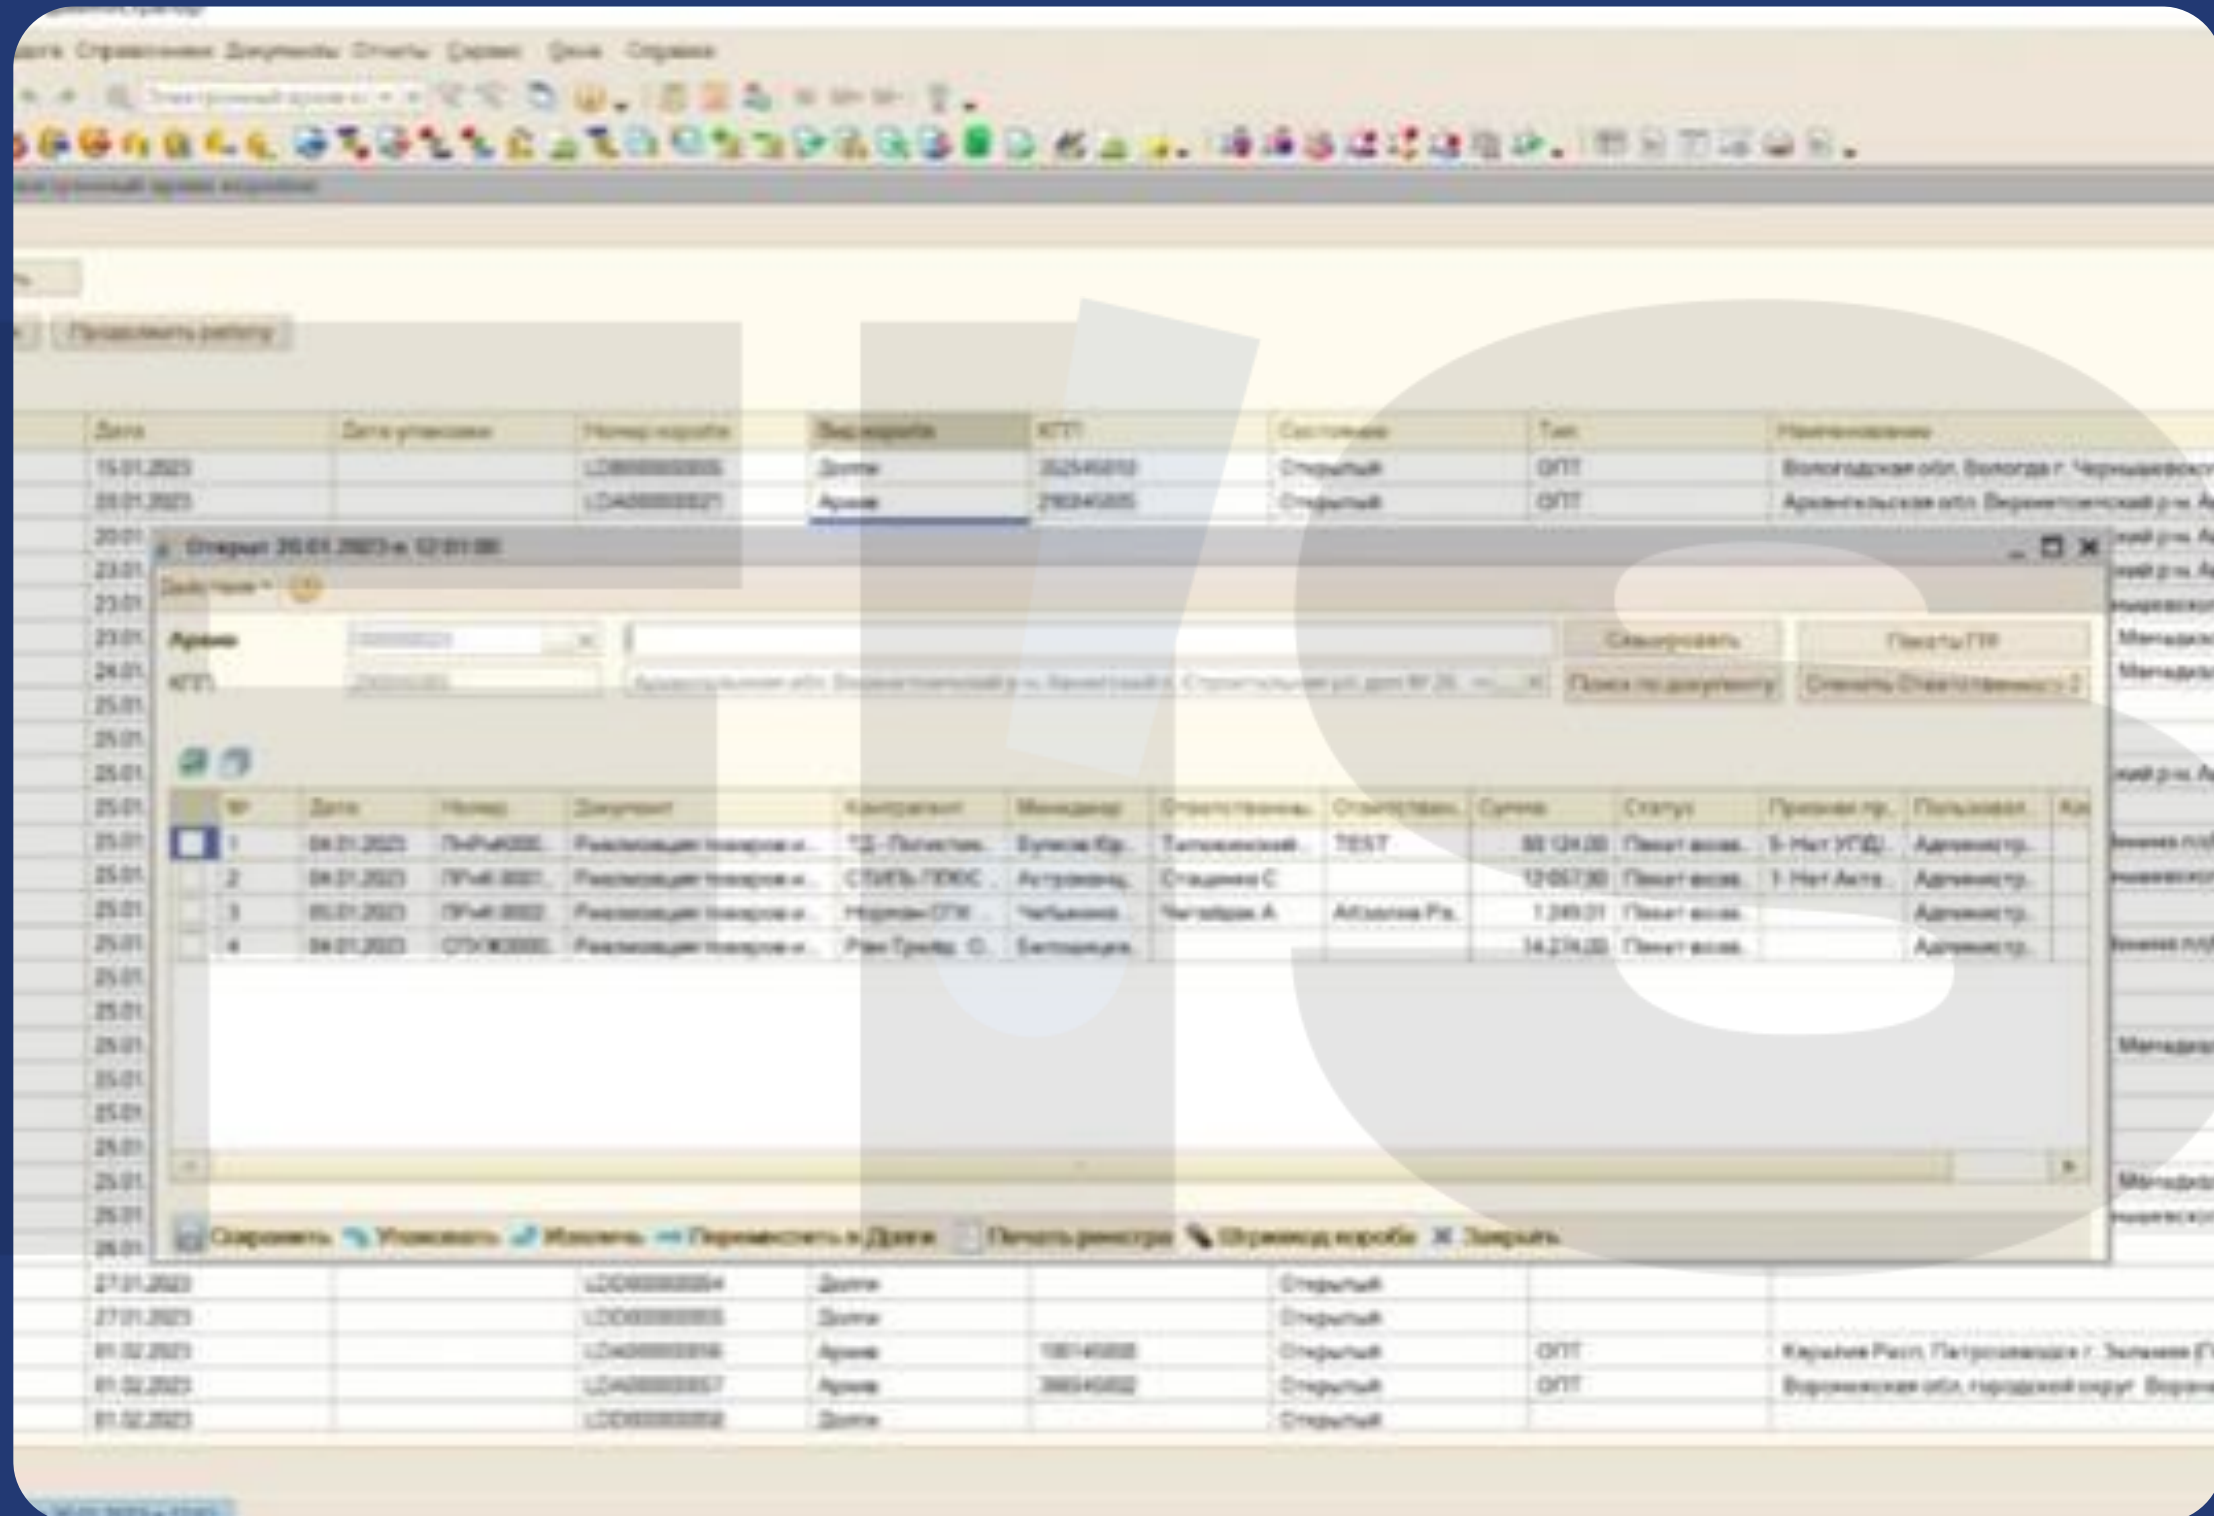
Справочники Документы Отчеты Сервис Окна Справка

Продолжить работу

| Дата | Дата упаковки | Номер короба | Вид короба | КПП | Состояние | Тип | Наименование |
|---|---|---|---|---|---|---|---|
| 15.01.2023 | | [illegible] | Долги | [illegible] | Открытый | ОПТ | Вологодская обл, Вологда г, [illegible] |
| 20.01.2023 | | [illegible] | Архив | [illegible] | Открытый | ОПТ | Архангельская обл, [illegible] |

Открыт 20.01.2023 в 12:01:00

Действия

Архив
КПП

Сканировать
Пакеты ПФ
Поиск по документу

| № | Дата | Номер | Документ | Контрагент | Менеджер | Ответственный | Ответственный | Сумма | Статус | Признак пр. | Пользовател. |
|---|---|---|---|---|---|---|---|---|---|---|---|
| 1 | 04.01.2023 | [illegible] | Реализация товаров и... | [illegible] | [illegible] | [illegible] | TEST | 88 124,00 | Пакет возв. | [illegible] | Администр. |
| 2 | 04.01.2023 | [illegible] | Реализация товаров и... | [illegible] | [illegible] | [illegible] | | 12 657,00 | Пакет возв. | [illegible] | Администр. |
| 3 | 05.01.2023 | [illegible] | Реализация товаров и... | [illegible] | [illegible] | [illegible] | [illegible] | 1 249,01 | Пакет возв. | | Администр. |
| 4 | 04.01.2023 | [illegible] | Реализация товаров и... | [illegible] | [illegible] | | | 14 274,00 | Пакет возв. | | Администр. |

Сохранить Упаковать Изменить Переместить в Долги Печать реестра Штрихкод короба Закрыть

| 27.01.2023 | | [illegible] | Долги | | Открытый | | |
|---|---|---|---|---|---|---|---|
| 27.01.2023 | | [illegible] | Долги | | Открытый | | |
| 01.02.2023 | | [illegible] | Архив | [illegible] | Открытый | ОПТ | Карелия Респ, Петрозаводск г, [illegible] |
| 01.02.2023 | | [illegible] | Архив | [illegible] | Открытый | ОПТ | Воронежская обл, городской округ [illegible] |
| 01.02.2023 | | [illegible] | Долги | | Открытый | | |